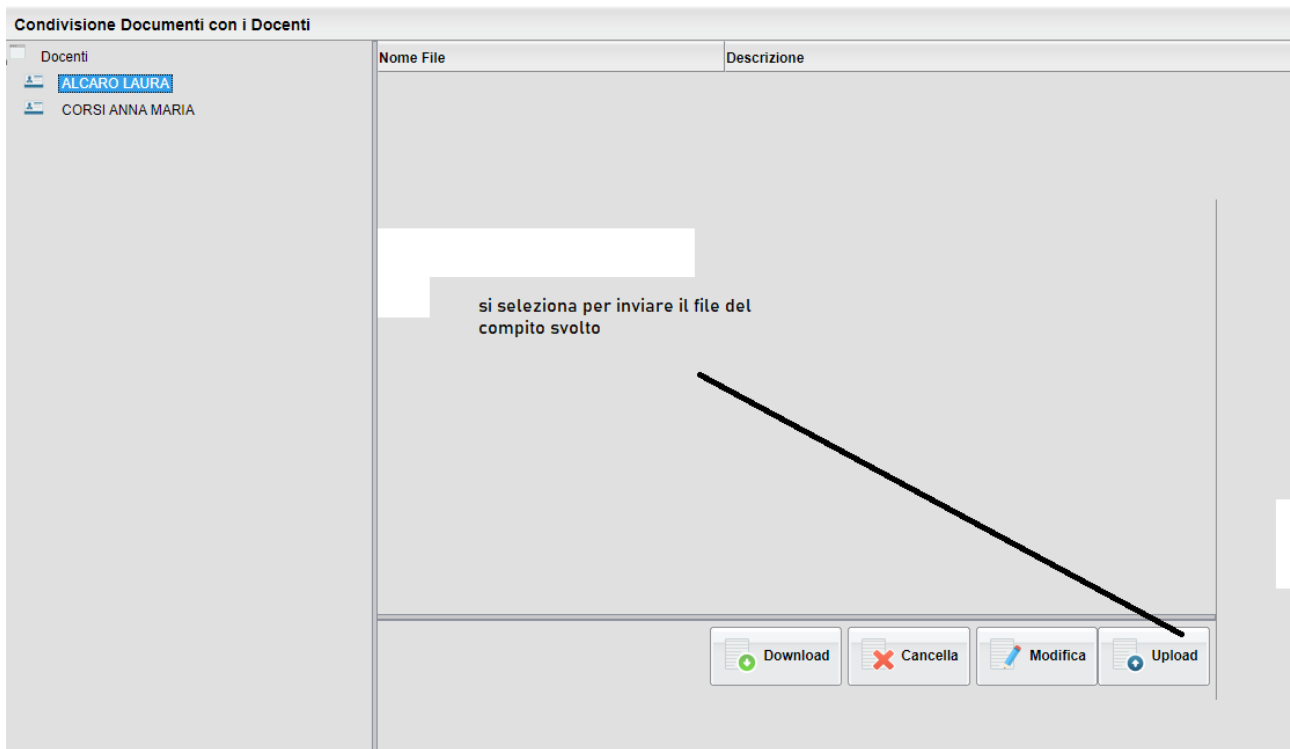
Condivisione Documenti con i Docenti

Docenti
ALCARO LAURA
CORSI ANNA MARIA

| Nome File | Descrizione |
|---|---|

si seleziona per inviare il file del compito svolto

Download
Cancella
Modifica
Upload